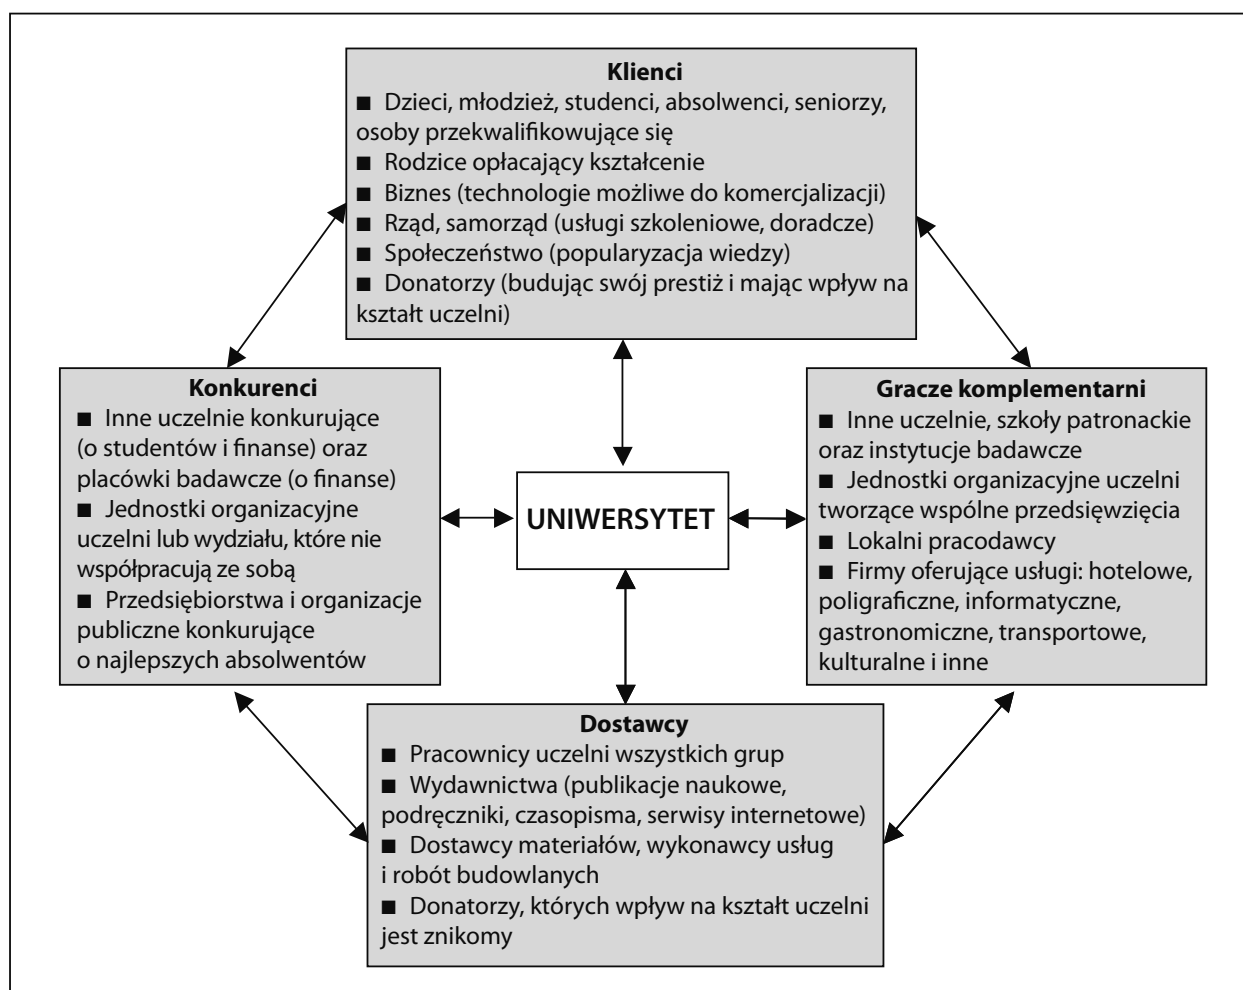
**Klienci**
■ Dzieci, młodzież, studenci, absolwenci, seniorzy, osoby przekwalifikujące się
■ Rodzice opłacający kształcenie
■ Biznes (technologie możliwe do komercjalizacji)
■ Rząd, samorząd (usługi szkoleniowe, doradcze)
■ Społeczeństwo (popularyzacja wiedzy)
■ Donatorzy (budując swój prestiż i mając wpływ na kształt uczelni)

**Konkurenci**
■ Inne uczelnie konkurujące (o studentów i finanse) oraz placówki badawcze (o finanse)
■ Jednostki organizacyjne uczelni lub wydziału, które nie współpracują ze sobą
■ Przedsiębiorstwa i organizacje publiczne konkurujące o najlepszych absolwentów

**UNIWERSYTET**

**Gracze komplementarni**
■ Inne uczelnie, szkoły patronackie oraz instytucje badawcze
■ Jednostki organizacyjne uczelni tworzące wspólne przedsięwzięcia
■ Lokalni pracodawcy
■ Firmy oferujące usługi: hotelowe, poligraficzne, informatyczne, gastronomiczne, transportowe, kulturalne i inne

**Dostawcy**
■ Pracownicy uczelni wszystkich grup
■ Wydawnictwa (publikacje naukowe, podręczniki, czasopisma, serwisy internetowe)
■ Dostawcy materiałów, wykonawcy usług i robót budowlanych
■ Donatorzy, których wpływ na kształt uczelni jest znikomy